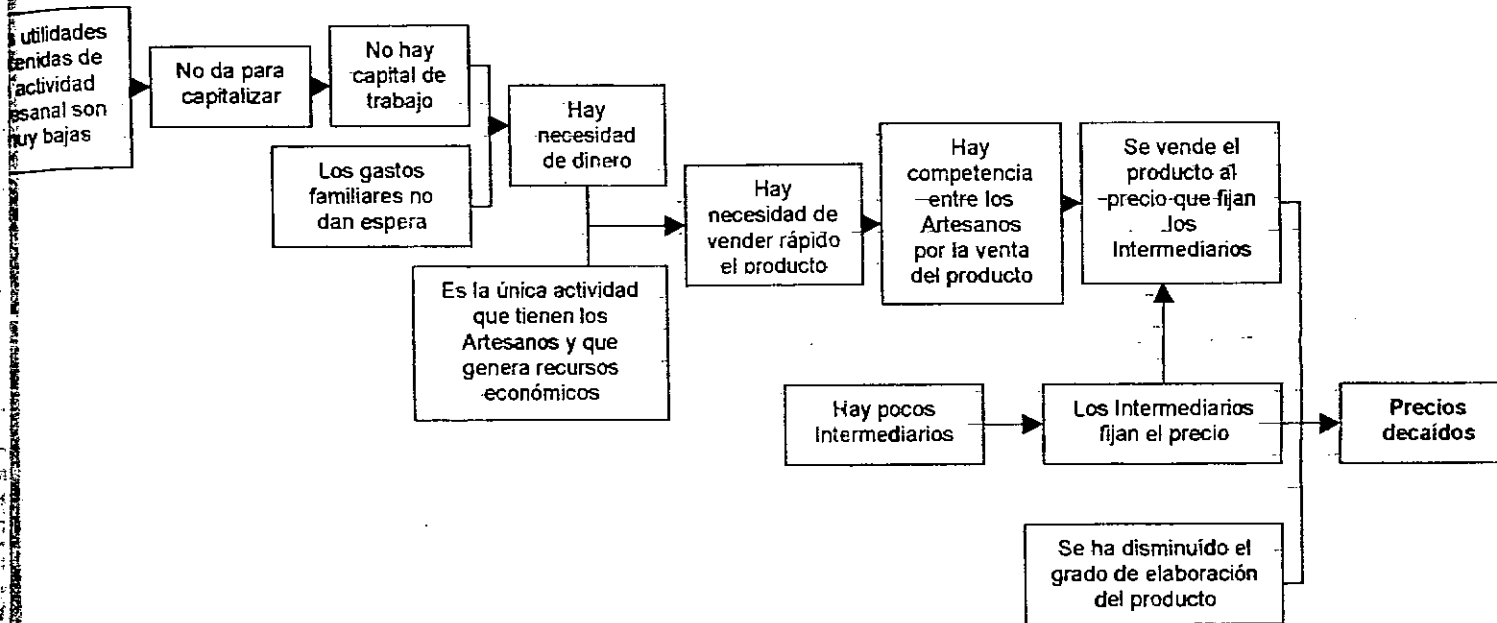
utilidades tenidas de actividad esanal son muy bajas

No da para capitalizar

No hay capital de trabajo

Los gastos familiares no dan espera

Hay necesidad de dinero

Es la única actividad que tienen los Artesanos y que genera recursos económicos

Hay necesidad de vender rápido el producto

Hay competencia entre los Artesanos por la venta del producto

Se vende el producto al precio que fijan los Intermediarios

Hay pocos Intermediarios

Los Intermediarios fijan el precio

Precios decaídos

Se ha disminuído el grado de elaboración del producto